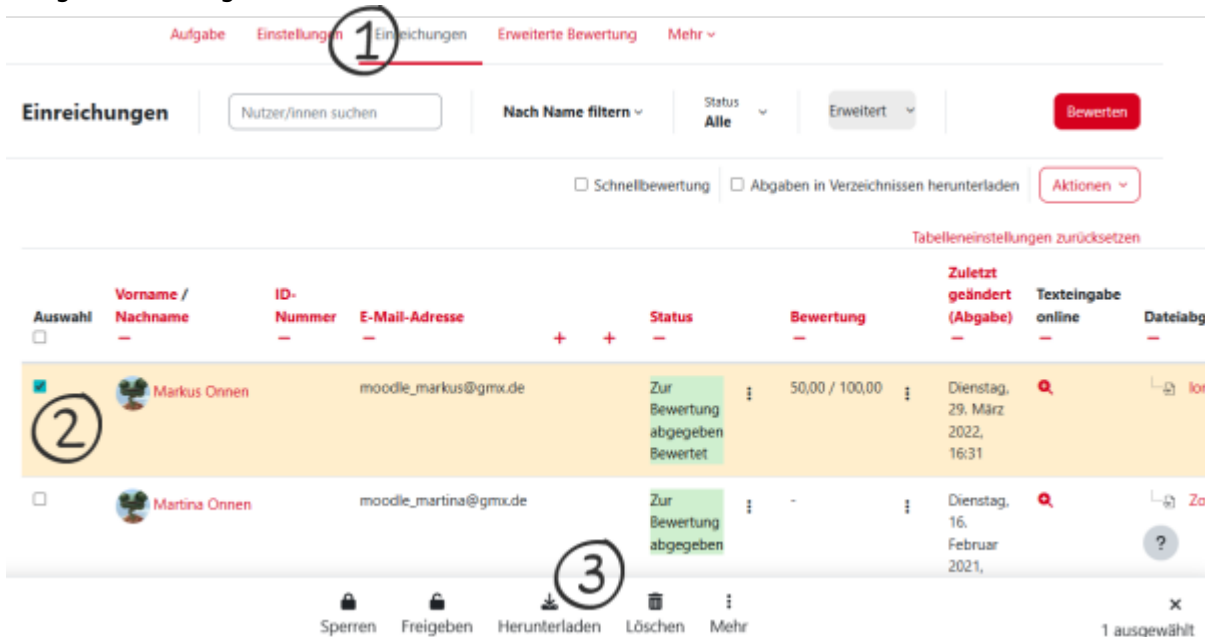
Aufgabe Einstellungen ① Einreichungen Erweiterte Bewertung Mehr

Einreichungen Nutzer/innen suchen Nach Name filtern Status Alle Erweitert Bewerten

Schnellbewertung Abgaben in Verzeichnissen herunterladen Aktionen

Tabelleneinstellungen zurücksetzen

| Auswahl | Vorname / Nachname | ID-Nummer | E-Mail-Adresse | + | + | Status | | Bewertung | | Zuletzt geändert (Abgabe) | Texteingabe online | Dateiabg |
|---|---|---|---|---|---|---|---|---|---|---|---|---|
| ② | Markus Onnen | | moodle_markus@gmx.de | | | Zur Bewertung abgegeben Bewertet | | 50,00 / 100,00 | | Dienstag, 29. März 2022, 16:31 | | lo |
| | Martina Onnen | | moodle_martina@gmx.de | | | Zur Bewertung abgegeben | | - | | Dienstag, 16. Februar 2021, | | Zo |

?

③
Sperren Freigeben Herunterladen Löschen Mehr

1 ausgewählt